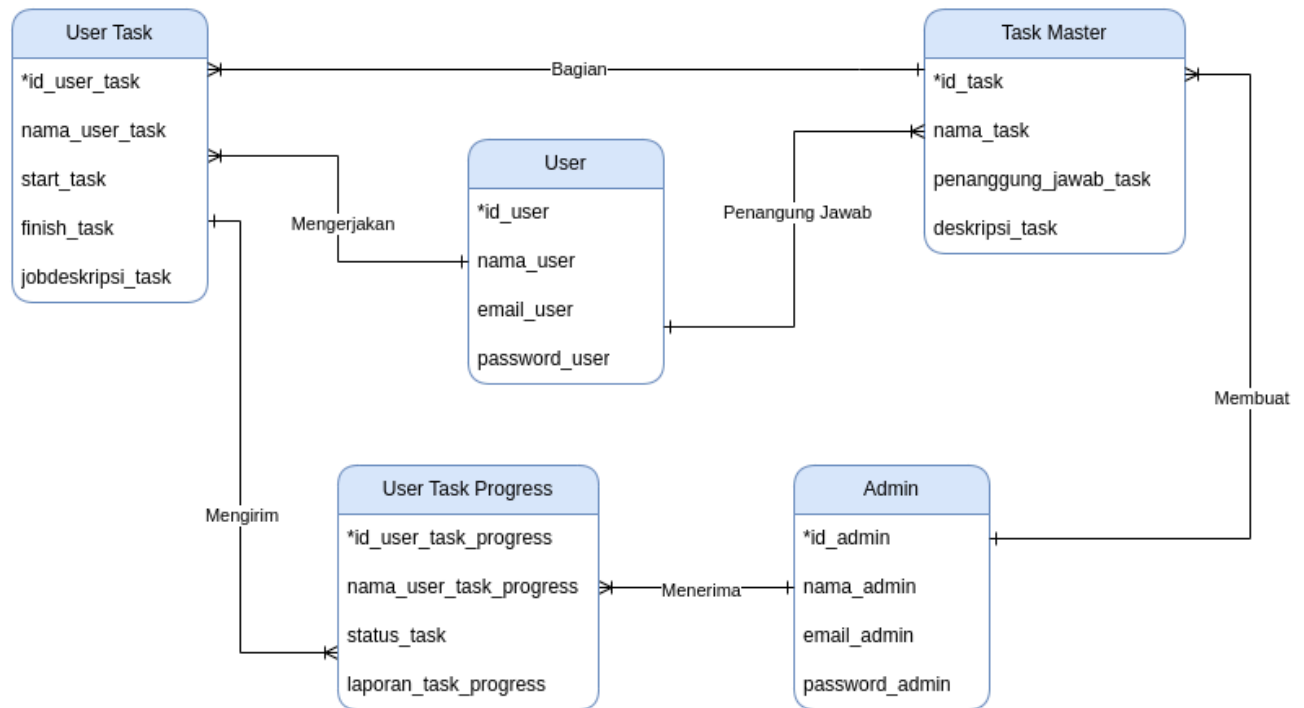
User Task

*id_user_task

nama_user_task

start_task

finish_task

jobdeskripsi_task

Bagian

Task Master

*id_task

nama_task

penanggung_jawab_task

deskripsi_task

User

*id_user

nama_user

email_user

password_user

Mengerjakan

Penangung Jawab

Membuat

Mengirim

User Task Progress

*id_user_task_progress

nama_user_task_progress

status_task

laporan_task_progress

Menerima

Admin

*id_admin

nama_admin

email_admin

password_admin